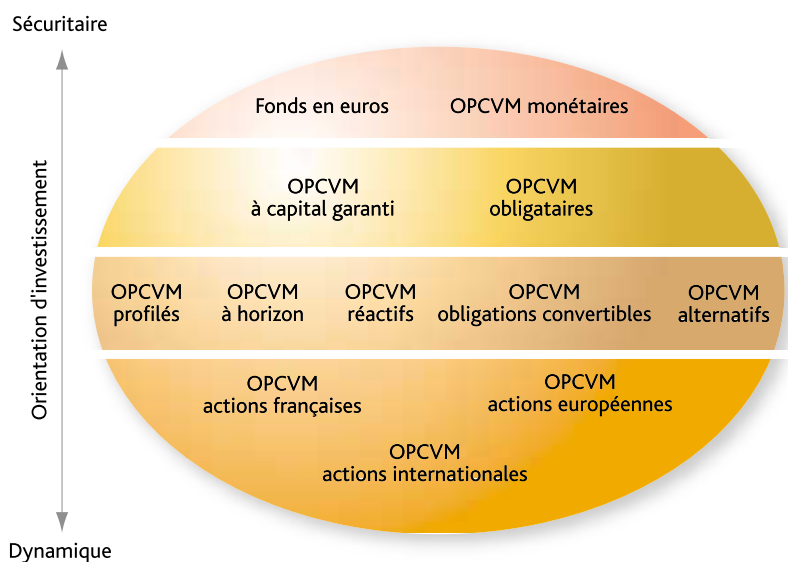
Sécuritaire

Orientation d'investissement

Fonds en euros
OPCVM monétaires

OPCVM à capital garanti
OPCVM obligataires

OPCVM profilés
OPCVM à horizon
OPCVM réactifs
OPCVM obligations convertibles
OPCVM alternatifs

OPCVM actions françaises
OPCVM actions européennes
OPCVM actions internationales

Dynamique